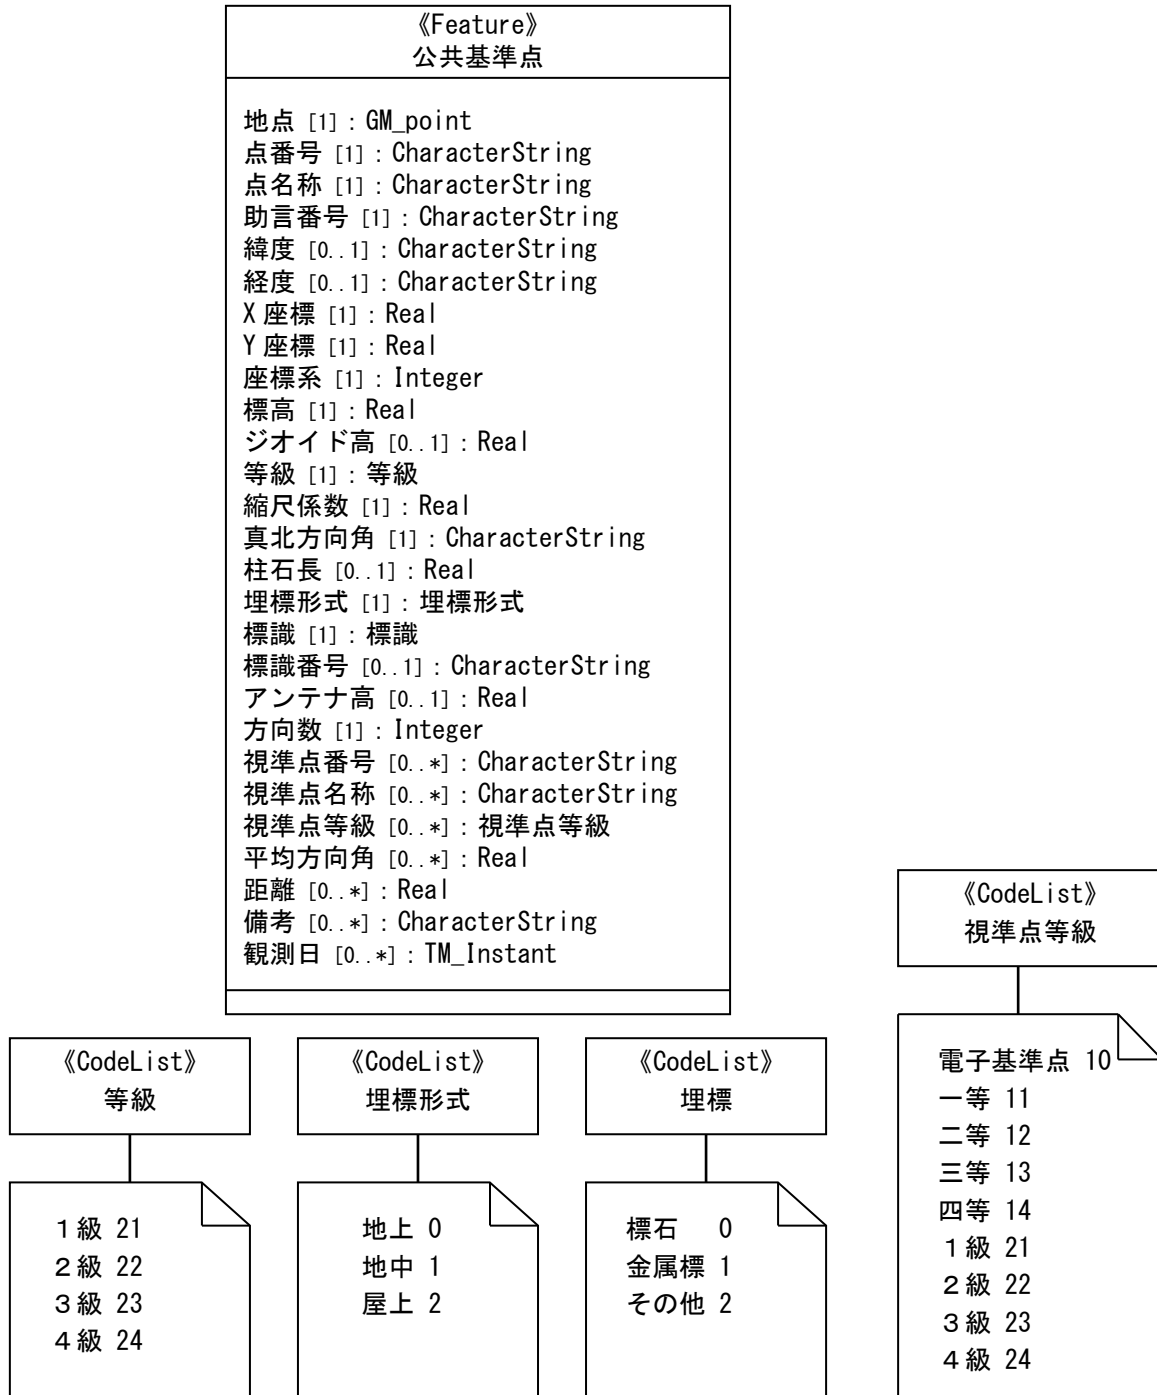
《Feature》
公共基準点

地点 [1]：GM_point
点番号 [1]：CharacterString
点名称 [1]：CharacterString
助言番号 [1]：CharacterString
緯度 [0..1]：CharacterString
経度 [0..1]：CharacterString
X 座標 [1]：Real
Y 座標 [1]：Real
座標系 [1]：Integer
標高 [1]：Real
ジオイド高 [0..1]：Real
等級 [1]：等級
縮尺係数 [1]：Real
真北方向角 [1]：CharacterString
柱石長 [0..1]：Real
埋標形式 [1]：埋標形式
標識 [1]：標識
標識番号 [0..1]：CharacterString
アンテナ高 [0..1]：Real
方向数 [1]：Integer
視準点番号 [0..*]：CharacterString
視準点名称 [0..*]：CharacterString
視準点等級 [0..*]：視準点等級
平均方向角 [0..*]：Real
距離 [0..*]：Real
備考 [0..*]：CharacterString
観測日 [0..*]：TM_Instant

《CodeList》
等級

１級 21
２級 22
３級 23
４級 24

《CodeList》
埋標形式

地上 0
地中 1
屋上 2

《CodeList》
埋標

標石 0
金属標 1
その他 2

《CodeList》
視準点等級

電子基準点 10
一等 11
二等 12
三等 13
四等 14
１級 21
２級 22
３級 23
４級 24